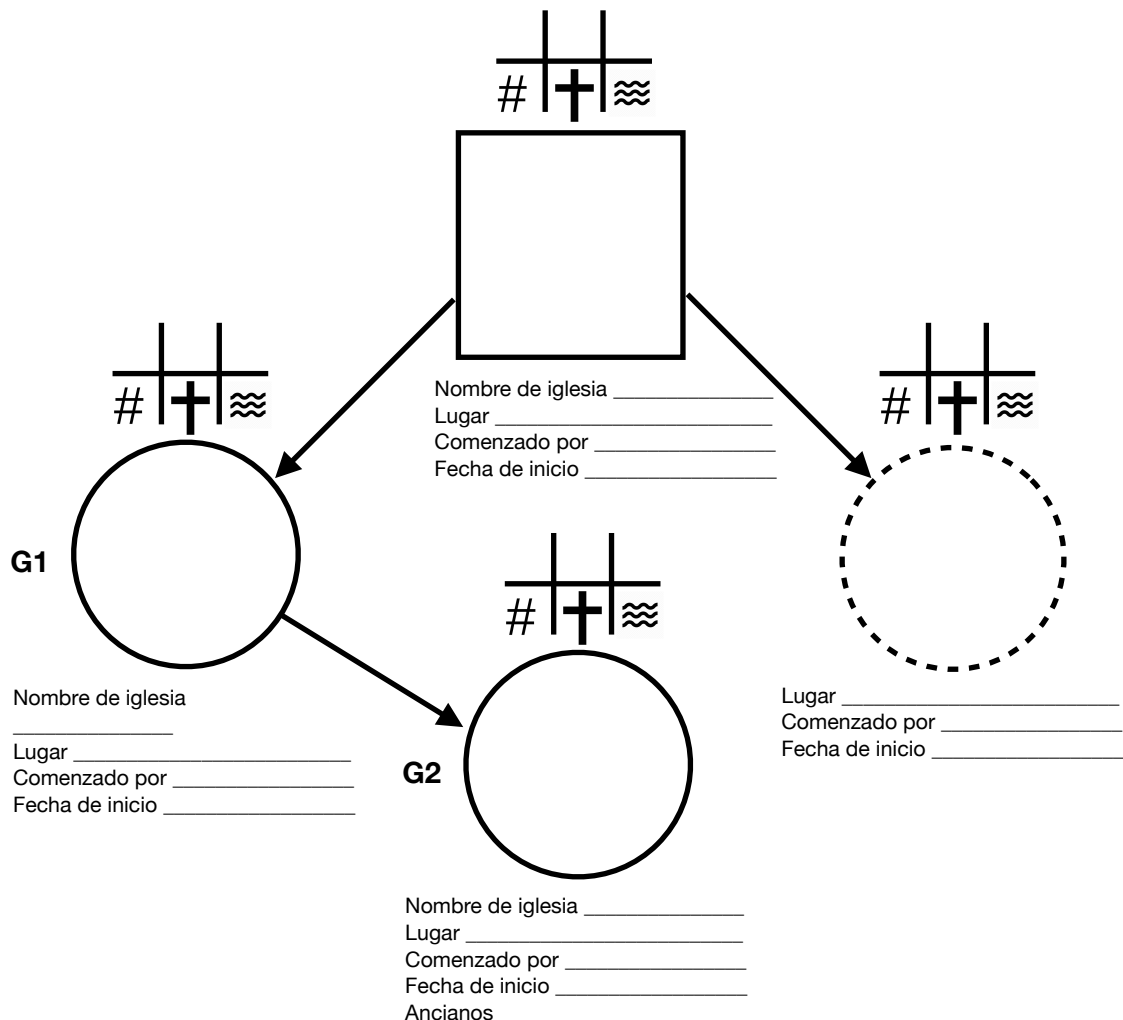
# ✝ ≋

Nombre de iglesia ______________
Lugar ________________________
Comenzado por ________________
Fecha de inicio ________________

# ✝ ≋

G1

Nombre de iglesia ______________
Lugar ________________________
Comenzado por ________________
Fecha de inicio ________________

# ✝ ≋

G2

Nombre de iglesia ______________
Lugar ________________________
Comenzado por ________________
Fecha de inicio ________________
Ancianos

# ✝ ≋

Lugar ________________________
Comenzado por ________________
Fecha de inicio ________________